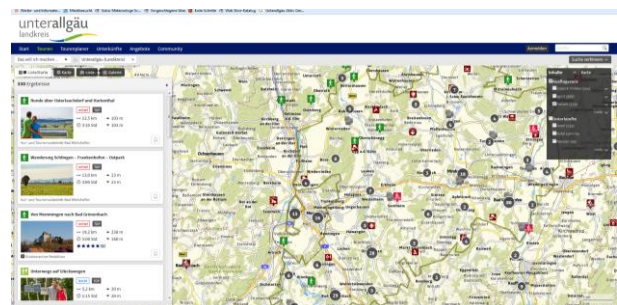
unterallgäu
landkreis

Start Touren Tourenplaner Unterkünfte Angebote Community

Anmelden

Suche verfeinern

Listenansicht Karte Liste Galerie

Runde über Unterbachdorf und Stetten

Wanderung Erkheim – Frankenhofen – Ostpark

Von Memmingen nach Bad Grönenbach

Unterwegs auf Ettringen

Inhalte Karte